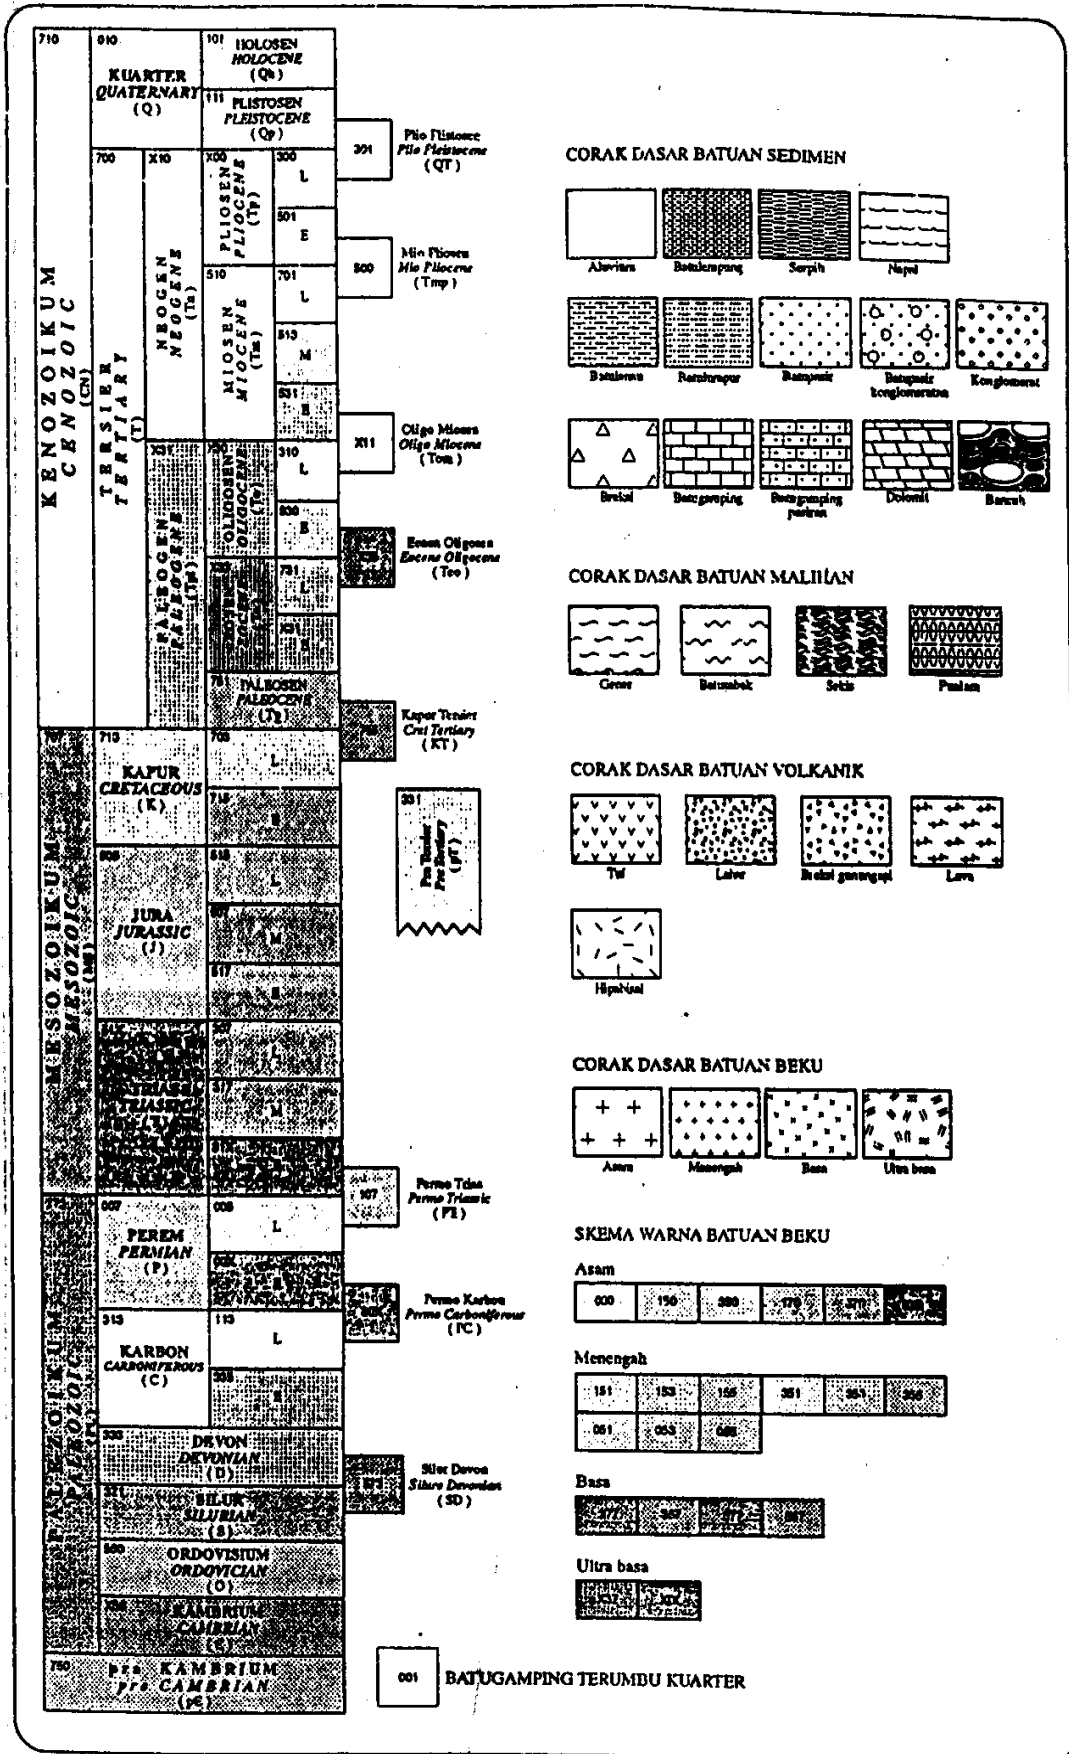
710 KENOZOIKUM CENOZOIC (CN)

910 KUARTER QUATERNARY (Q)

101 HOLOSEN HOLOCENE (Qh)

111 PLISTOSEN PLEISTOCENE (Qp)

301 Plio Plistosen Plio Pleistocene (QT)

700 TERSIER TERTIARY (T)

X10 NEOGEN NEOGENE (Tn)

X00 PLIOSEN PLIOCENE (Tp)

300 L

501 E

500 Mio Pliosen Mio Pliocene (Tmp)

510 MIOSEN MIOCENE (Tm)

701 L

513 M

531 E

X11 Oligo Miosen Oligo Miocene (Tom)

X01 PALEOGEN PALEOGENE (Te)

720 OLIGOSEN OLIGOCENE (To)

310 L

530 E

Eosen Oligosen Eocene Oligocene (Teo)

EOSEN EOCENE

731 L

M

E

751 PALEOSEN PALEOCENE (Tp)

Kapur Tersier Cret Tertiary (KT)

MESOZOIKUM MESOZOIC (MZ)

713 KAPUR CRETACEOUS (K)

703 L

715 E

301 Pra Tersier Pre Tertiary (pT)

500 JURA JURASSIC (J)

515 L

M

517 E

TRIAS TRIASSIC (T)

507 L

517 M

E

107 Permo Trias Permo Triassic (PR)

PALEOZOIKUM PALEOZOIC (PZ)

007 PEREM PERMIAN (P)

008 L

E

Permo Karbon Permo Carboniferous (PC)

313 KARBON CARBONIFEROUS (C)

113 L

E

330 DEVON DEVONIAN (D)

Silur Devon Siluro Devonian (SD)

SILUR SILURIAN (S)

500 ORDOVISIUM ORDOVICIAN (O)

KAMBRIUM CAMBRIAN (€)

750 pra KAMBRIUM pre CAMBRIAN (p€)

001 BATUGAMPING TERUMBU KUARTER

CORAK DASAR BATUAN SEDIMEN

Aluvium Batulempung Serpih Napal

Batulanau Batulumpur Batupasir Batupasir konglomeratan Konglomerat

Breksi Batugamping Batugamping pasiran Dolomit Bancuh

CORAK DASAR BATUAN MALIHAN

Gneis Batusabak Sekis Pualam

CORAK DASAR BATUAN VOLKANIK

Tuf Lahar Breksi gunungapi Lava

Hipabisal

CORAK DASAR BATUAN BEKU

Asam Menengah Basa Ultra basa

SKEMA WARNA BATUAN BEKU

Asam

000 150 380 370 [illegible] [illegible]

Menengah

151 153 155 351 353 355

051 053 055

Basa

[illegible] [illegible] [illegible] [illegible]

Ultra basa

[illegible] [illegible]